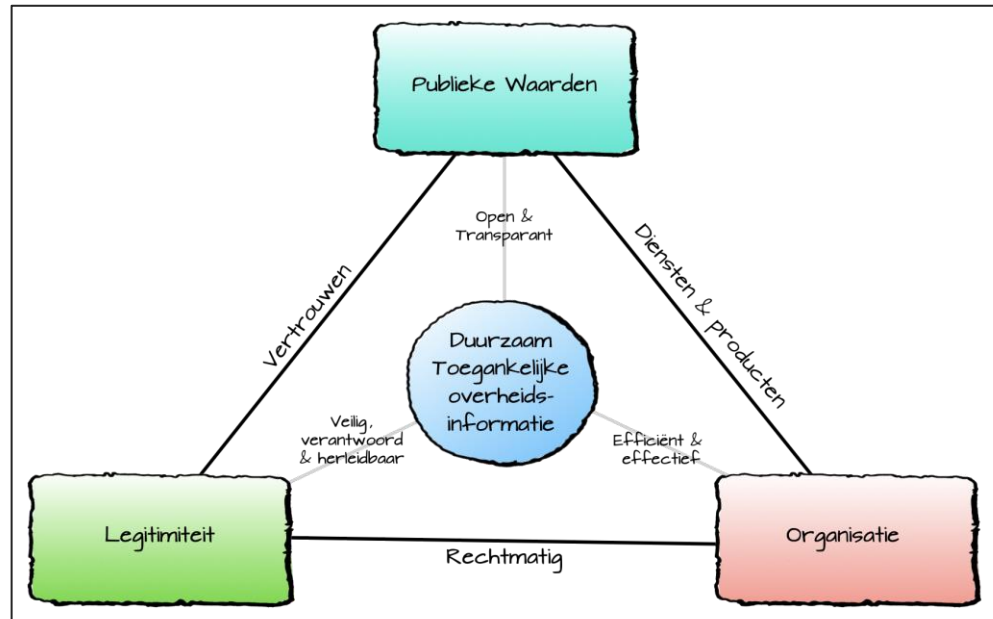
Publieke Waarden

Open & Transparant

Vertrouwen

Diensten & producten

Duurzaam Toegankelijke overheids-informatie

Veilig, verantwoord & herleidbaar

Efficiënt & effectief

Legitimiteit

Rechtmatig

Organisatie